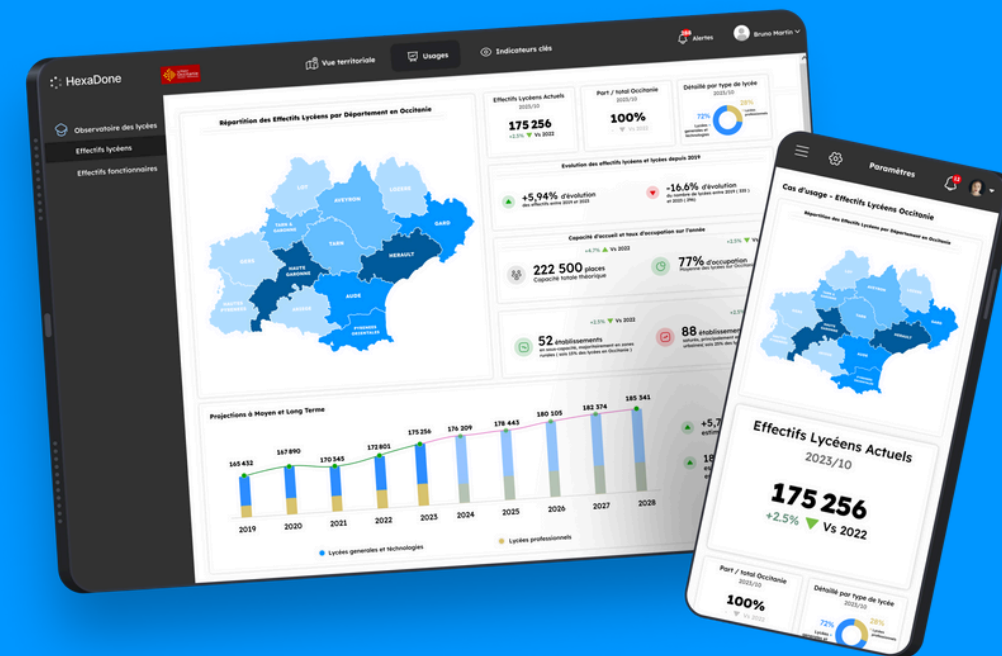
HexaDone

Vue territoriale
Usages
Indicateurs clés
Alertes
Bruno Martin

Observatoire des lycées
Effectifs lycéens
Effectifs fonctionnaires

Répartition des Effectifs Lycéens par Département en Occitanie

LOT
AVEYRON
LOZERE
GARD
TARN & GARONNE
TARN
GERS
HAUTE GARONNE
HERAULT
AUDE
HAUTES PYRENEES
ARIEGE
PYRENEES ORIENTALES

Effectifs Lycéens Actuels
2023/10
175 256
+2.5% Vs 2022

Part / total Occitanie
2023/10
100%
Vs 2022

Détaillé par type de lycée
72%
28%
Lycées généraux et technologiques
Lycées professionnels

Evolution des effectifs lycéens et lycées depuis 2019
+5,94% d'évolution
des effectifs entre 2019 et 2023
-16.6% d'évolution
du nombre de lycées entre 2019 ( 335 ) et 2023 ( 296)

Capacité d'accueil et taux d'occupation sur l'année
+4.7% Vs 2022
+2.5% Vs 2022
222 500 places
Capacité totale théorique
77% d'occupation
Moyenne des lycées sur Occitanie

+2.5% Vs 2022
52 établissements
en sous-capacité, majoritairement en zones rurales ( soit 15% des lycées en Occitanie )
88 établissements
saturés, principalement en zones urbaines ( soit 25% des lycées en Occitanie )

Projections à Moyen et Long Terme
165 432
167 890
170 345
172 801
175 256
176 209
178 443
180 105
182 374
185 341
2019
2020
2021
2022
2023
2024
2025
2026
2027
2028
+5,7
18
Lycées generales et technologies
Lycées professionnels

Paramètres
Cas d'usage - Effectifs Lycéens Occitanie
Répartition des Effectifs Lycéens par Département en Occitanie

Effectifs Lycéens Actuels
2023/10
175 256
+2.5% Vs 2022

Part / total Occitanie
2023/10
100%
Vs 2022

Détaillé par type de lycée
2023/10
72%
28%